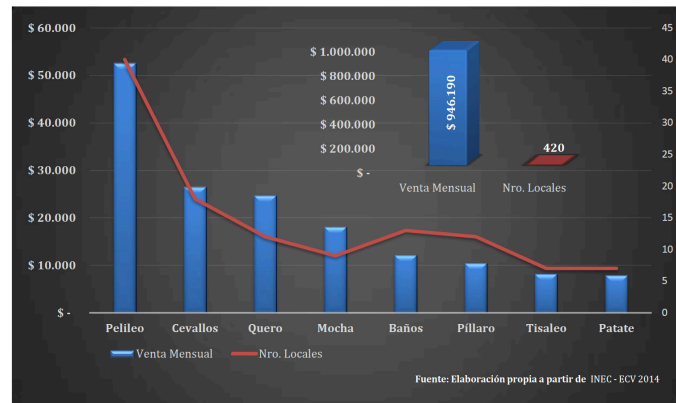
$ 60.000
$ 50.000
$ 40.000
$ 30.000
$ 20.000
$ 10.000
$ -

45
40
35
30
25
20
15
10
5
0

$ 1.000.000
$ 800.000
$ 600.000
$ 400.000
$ 200.000
$ -

$ 946.190
420
Venta Mensual
Nro. Locales

Pelileo
Cevallos
Quero
Mocha
Baños
Píllaro
Tisaleo
Patate

Venta Mensual
Nro. Locales

Fuente: Elaboración propia a partir de INEC - ECV 2014